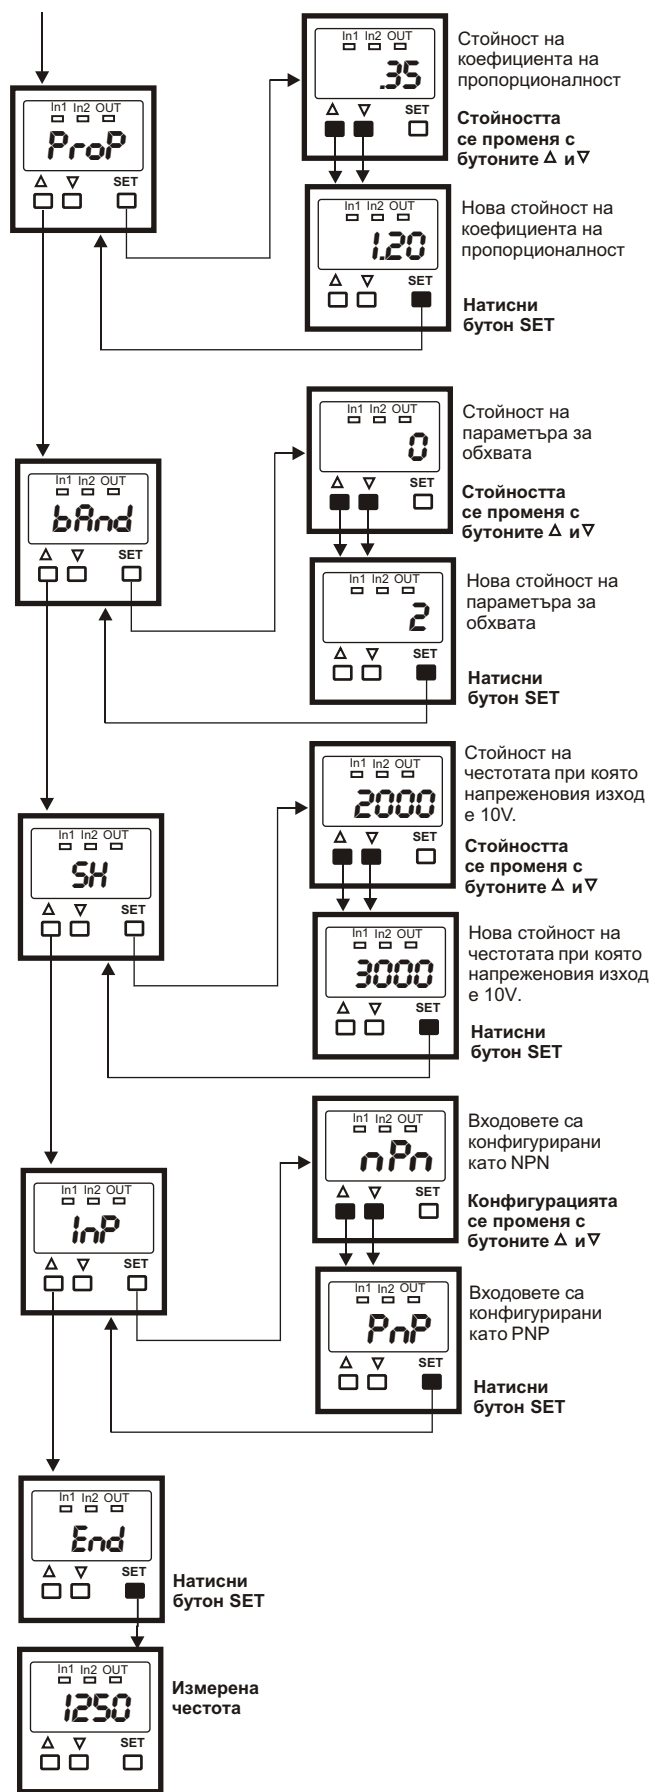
In1 In2 OUT
ProP
Δ ∇ SET

In1 In2 OUT
.35
Δ ∇ SET

Стойност на коефициента на пропорционалност

Стойността се променя с бутоните Δ и ∇

In1 In2 OUT
1.20
Δ ∇ SET

Нова стойност на коефициента на пропорционалност

Натисни бутон SET

In1 In2 OUT
bAnd
Δ ∇ SET

In1 In2 OUT
0
Δ ∇ SET

Стойност на параметъра за обхвата

Стойността се променя с бутоните Δ и ∇

In1 In2 OUT
2
Δ ∇ SET

Нова стойност на параметъра за обхвата

Натисни бутон SET

In1 In2 OUT
SH
Δ ∇ SET

In1 In2 OUT
2000
Δ ∇ SET

Стойност на честотата при която напрежeновия изход е 10V.

Стойността се променя с бутоните Δ и ∇

In1 In2 OUT
3000
Δ ∇ SET

Нова стойност на честотата при която напрежeновия изход е 10V.

Натисни бутон SET

In1 In2 OUT
InP
Δ ∇ SET

In1 In2 OUT
nPn
Δ ∇ SET

Входовете са конфигурирани като NPN

Конфигурацията се променя с бутоните Δ и ∇

In1 In2 OUT
PnP
Δ ∇ SET

Входовете са конфигурирани като PNP

Натисни бутон SET

In1 In2 OUT
End
Δ ∇ SET

Натисни бутон SET

In1 In2 OUT
1250
Δ ∇ SET

Измерена честота